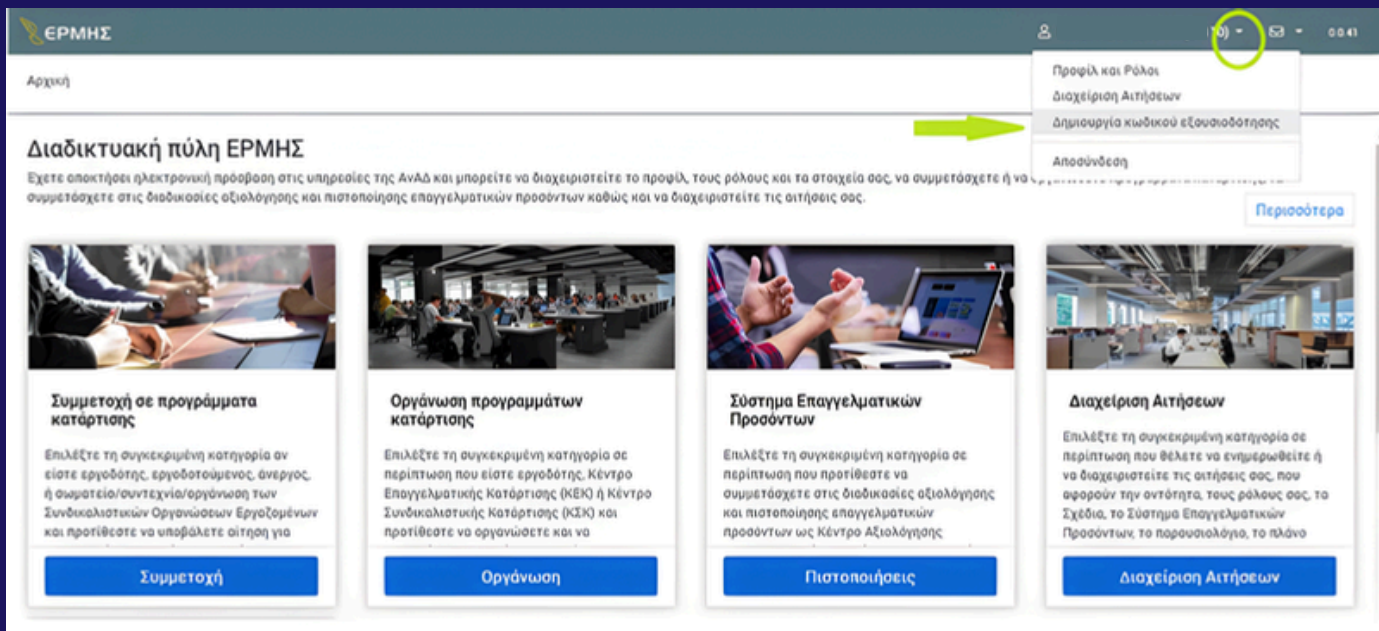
ΕΡΜΗΣ

(10) 00:41

Προφίλ και Ρόλοι
Διαχείριση Αιτήσεων
Δημιουργία κωδικού εξουσιοδότησης
Αποσύνδεση

Αρχική

Διαδικτυακή πύλη ΕΡΜΗΣ

Έχετε αποκτήσει ηλεκτρονική πρόσβαση στις υπηρεσίες της ΑνΑΔ και μπορείτε να διαχειριστείτε το προφίλ, τους ρόλους και τα στοιχεία σας, να συμμετάσχετε ή να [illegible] συμμετάσχετε στις διαδικασίες αξιολόγησης και πιστοποίησης επαγγελματικών προσόντων καθώς και να διαχειριστείτε τις αιτήσεις σας.

Περισσότερα

Συμμετοχή σε προγράμματα κατάρτισης

Επιλέξτε τη συγκεκριμένη κατηγορία αν είστε εργοδότης, εργοδοτούμενος, άνεργος, ή σωματείο/συντεχνία/οργάνωση των Συνδικαλιστικών Οργανώσεων Εργοδομένων και προτίθεστε να υποβάλετε αίτηση για

Συμμετοχή

Οργάνωση προγραμμάτων κατάρτισης

Επιλέξτε τη συγκεκριμένη κατηγορία σε περίπτωση που είστε εργοδότης, Κέντρο Επαγγελματικής Κατάρτισης (ΚΕΚ) ή Κέντρο Συνδικαλιστικής Κατάρτισης (ΚΣΚ) και προτίθεστε να οργανώσετε και να

Οργάνωση

Σύστημα Επαγγελματικών Προσόντων

Επιλέξτε τη συγκεκριμένη κατηγορία σε περίπτωση που προτίθεστε να συμμετάσχετε στις διαδικασίες αξιολόγησης και πιστοποίησης επαγγελματικών προσόντων ως Κέντρο Αξιολόγησης

Πιστοποιήσεις

Διαχείριση Αιτήσεων

Επιλέξτε τη συγκεκριμένη κατηγορία σε περίπτωση που θέλετε να ενημερωθείτε ή να διαχειριστείτε τις αιτήσεις σας, που αφορούν την οντότητα, τους ρόλους σας, τα Σχέδια, το Σύστημα Επαγγελματικών Προσόντων, το παρουσιολόγιο, το πλάνο

Διαχείριση Αιτήσεων